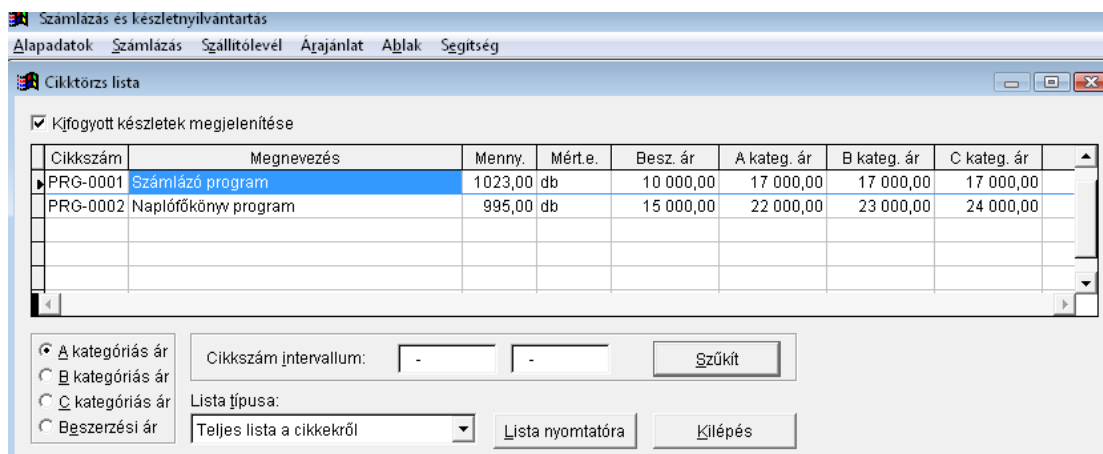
Számlázás és készletnyilvántartás

Alapadatok Számlázás Szállítólevél Árajánlat Ablak Segítség

Cikktörzs lista

☑ Kifogyott készletek megjelenítése

| Cikkszám | Megnevezés | Menny. | Mért.e. | Besz. ár | A kateg. ár | B kateg. ár | C kateg. ár |
|---|---|---|---|---|---|---|---|
| PRG-0001 | Számlázó program | 1023,00 | db | 10 000,00 | 17 000,00 | 17 000,00 | 17 000,00 |
| PRG-0002 | Naplófőkönyv program | 995,00 | db | 15 000,00 | 22 000,00 | 23 000,00 | 24 000,00 |

A kategóriás ár
B kategóriás ár
C kategóriás ár
Beszerzési ár

Cikkszám intervallum: - -

Szűkít

Lista típusa:

Teljes lista a cikkekről

Lista nyomtatóra

Kilépés